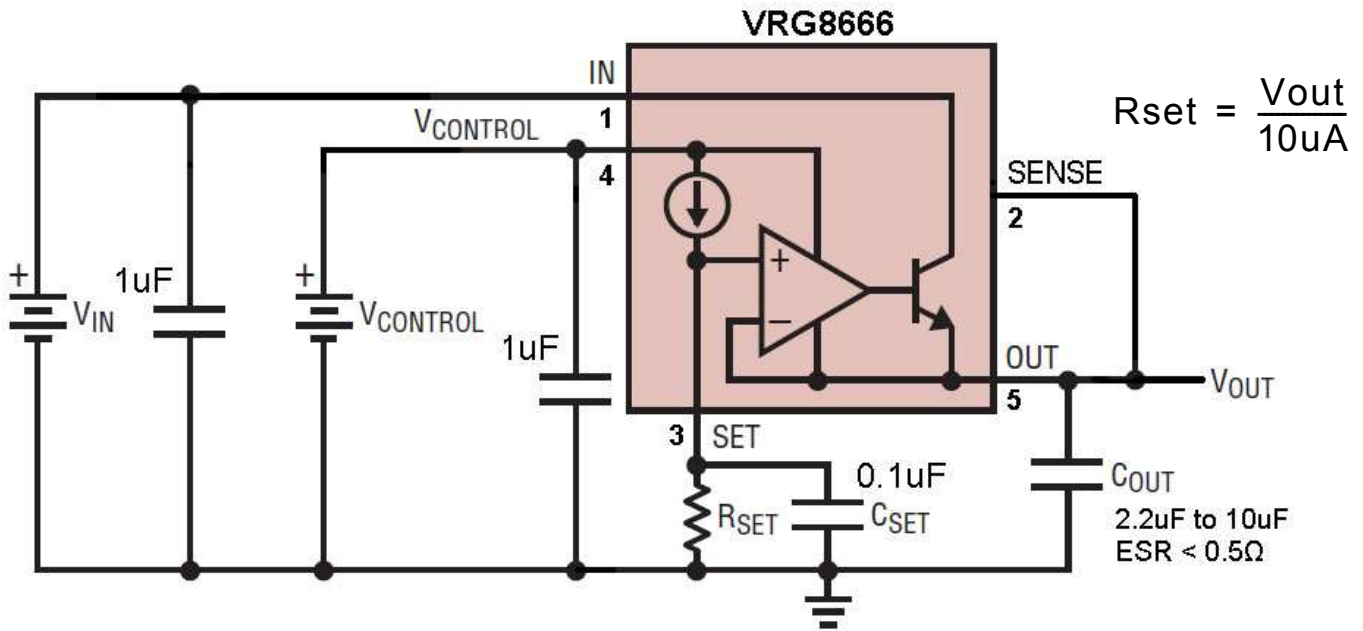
VRG8666

IN

1

$V_{CONTROL}$

4

SENSE

2

$Rset = \frac{Vout}{10uA}$

+

$V_{IN}$

1uF

+

$V_{CONTROL}$

1uF

+

−

OUT

5

$V_{OUT}$

3

SET

0.1uF

$R_{SET}$

$C_{SET}$

$C_{OUT}$

2.2uF to 10uF

ESR < 0.5Ω